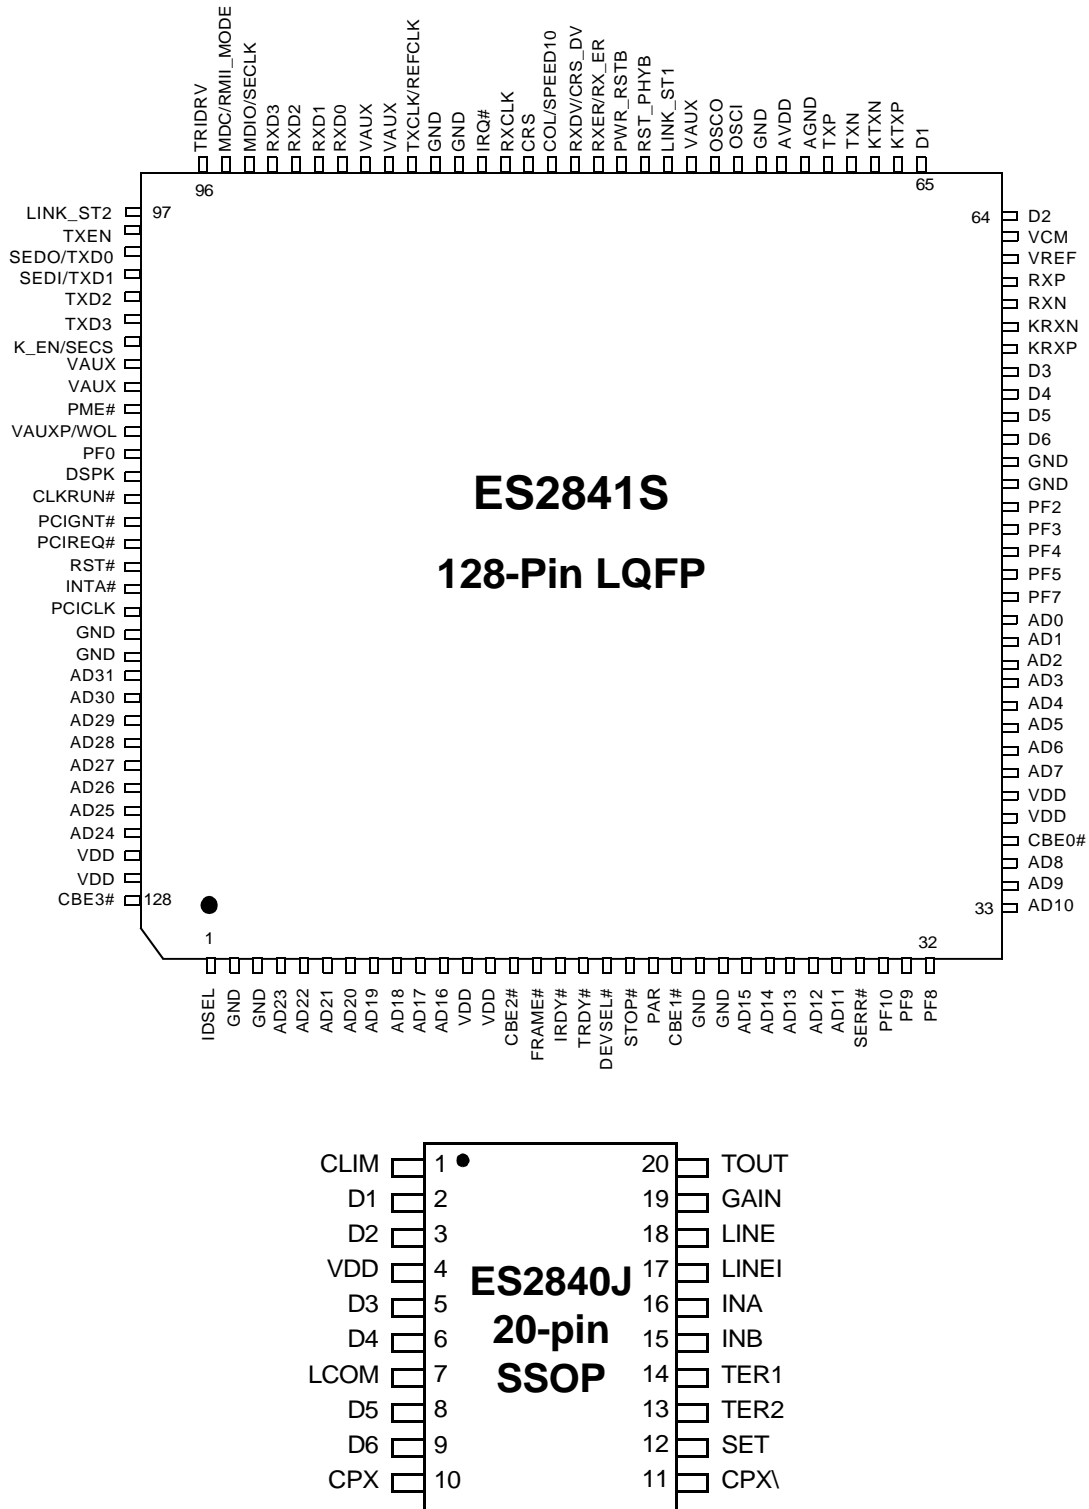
TRIDRV
MDC/RMII_MODE
MDIO/SECLK
RXD3
RXD2
RXD1
RXD0
VAUX
VAUX
TXCLK/REFCLK
GND
GND
IRQ#
RXCLK
CRS
COL/SPEED10
RXDV/CRS_DV
RXER/RX_ER
PWR_RSTB
RST_PHYB
LINK_ST1
VAUX
OSCO
OSCI
GND
AVDD
AGND
TXP
TXN
KTXN
KTXP
D1

96
65

LINK_ST2
97
TXEN
SEDO/TXD0
SEDI/TXD1
TXD2
TXD3
K_EN/SECS
VAUX
VAUX
PME#
VAUXP/WOL
PF0
DSPK
CLKRUN#
PCIGNT#
PCIREQ#
RST#
INTA#
PCICLK
GND
GND
AD31
AD30
AD29
AD28
AD27
AD26
AD25
AD24
VDD
VDD
CBE3#
128

64
D2
VCM
VREF
RXP
RXN
KRXN
KRXP
D3
D4
D5
D6
GND
GND
PF2
PF3
PF4
PF5
PF7
AD0
AD1
AD2
AD3
AD4
AD5
AD6
AD7
VDD
VDD
CBE0#
AD8
AD9
33
AD10

ES2841S

128-Pin LQFP

1
32

IDSEL
GND
GND
AD23
AD22
AD21
AD20
AD19
AD18
AD17
AD16
VDD
VDD
CBE2#
FRAME#
IRDY#
TRDY#
DEVSEL#
STOP#
PAR
CBE1#
GND
GND
AD15
AD14
AD13
AD12
AD11
SERR#
PF10
PF9
PF8

CLIM 1
D1 2
D2 3
VDD 4
D3 5
D4 6
LCOM 7
D5 8
D6 9
CPX 10

20 TOUT
19 GAIN
18 LINE
17 LINEI
16 INA
15 INB
14 TER1
13 TER2
12 SET
11 CPX\

ES2840J
20-pin
SSOP